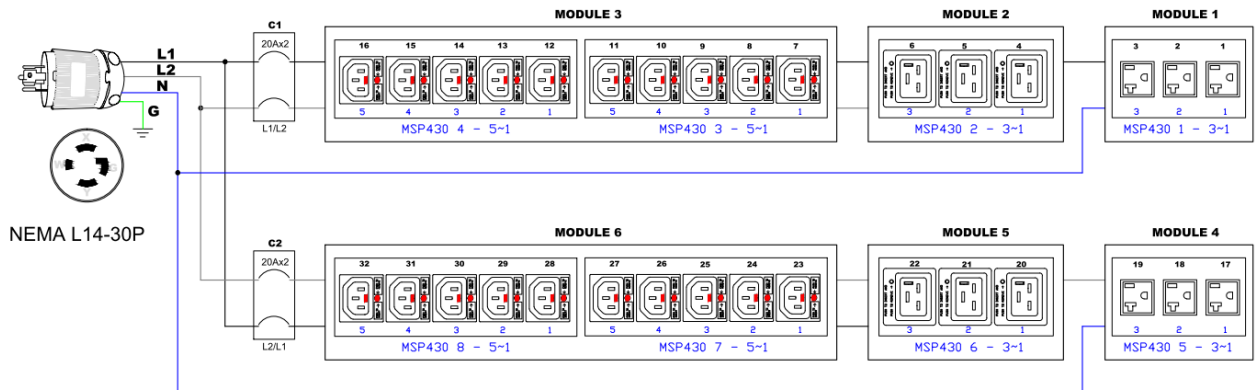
L1
L2
N
G

NEMA L14-30P

C1
20Ax2
L1/L2

MODULE 3
16 15 14 13 12
5 4 3 2 1
MSP430 4 - 5~1
11 10 9 8 7
5 4 3 2 1
MSP430 3 - 5~1

MODULE 2
6 5 4
3 2 1
MSP430 2 - 3~1

MODULE 1
3 2 1
3 2 1
MSP430 1 - 3~1

C2
20Ax2
L2/L1

MODULE 6
32 31 30 29 28
5 4 3 2 1
MSP430 8 - 5~1
27 26 25 24 23
5 4 3 2 1
MSP430 7 - 5~1

MODULE 5
22 21 20
3 2 1
MSP430 6 - 3~1

MODULE 4
19 18 17
3 2 1
MSP430 5 - 3~1